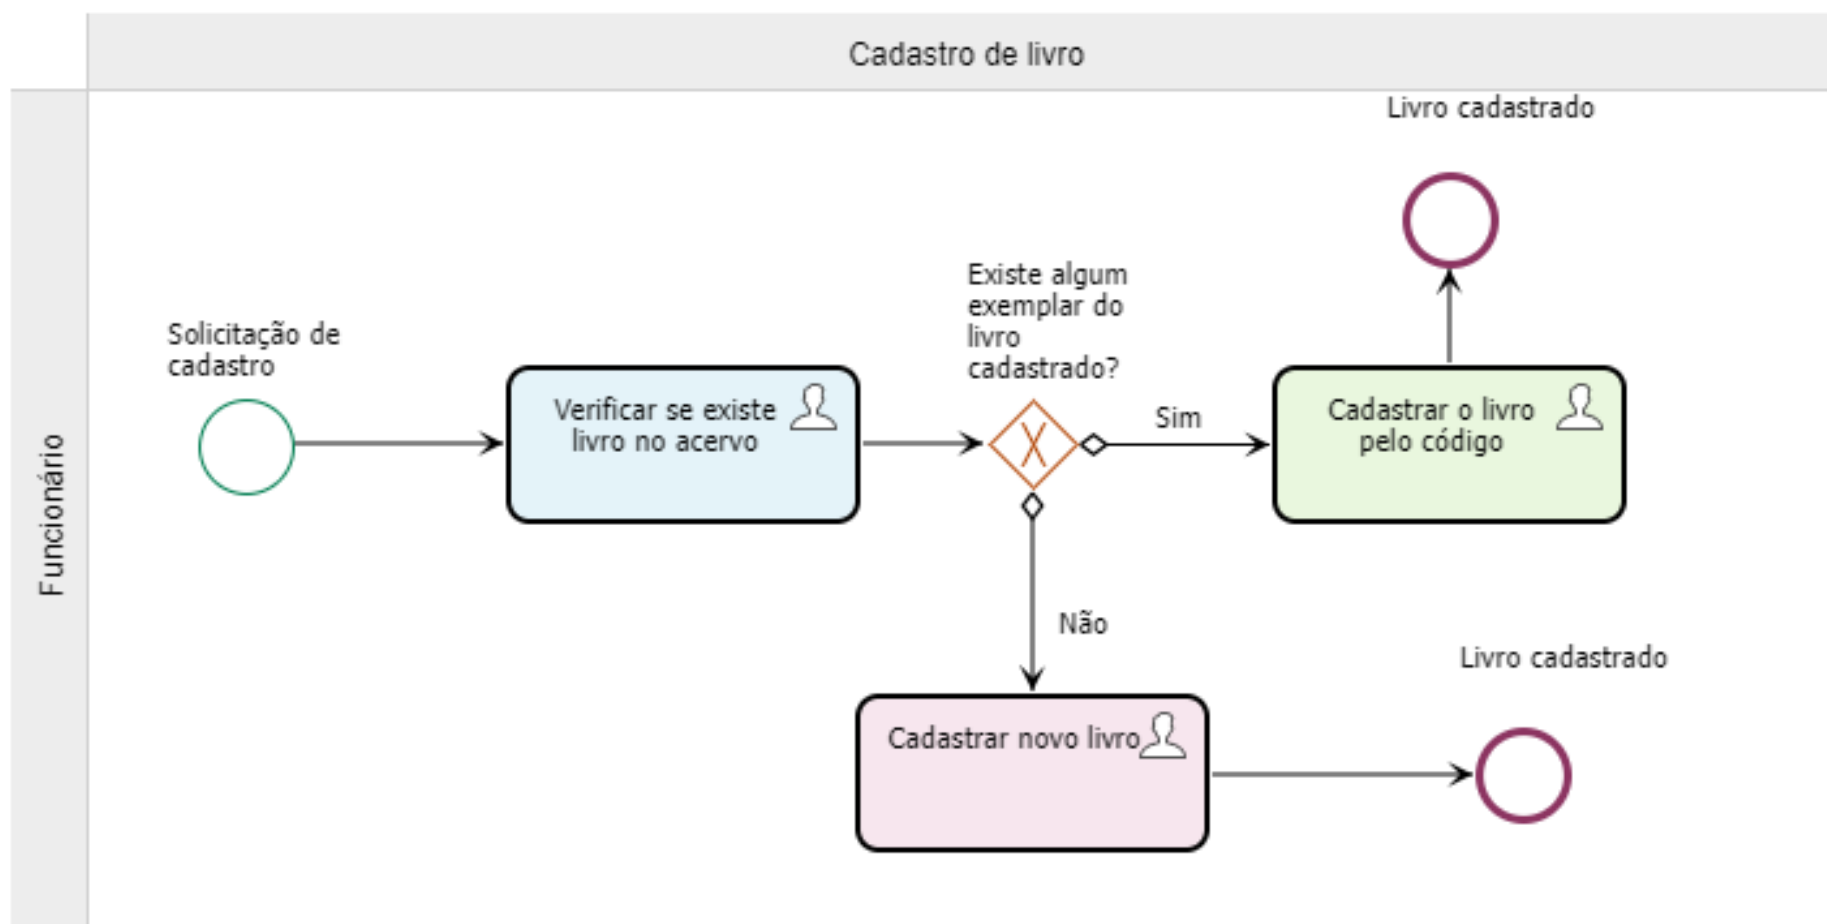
Cadastro de livro

Funcionário

Livro cadastrado

Solicitação de cadastro

Verificar se existe livro no acervo

Existe algum exemplar do livro cadastrado?

Sim

Cadastrar o livro pelo código

Não

Livro cadastrado

Cadastrar novo livro